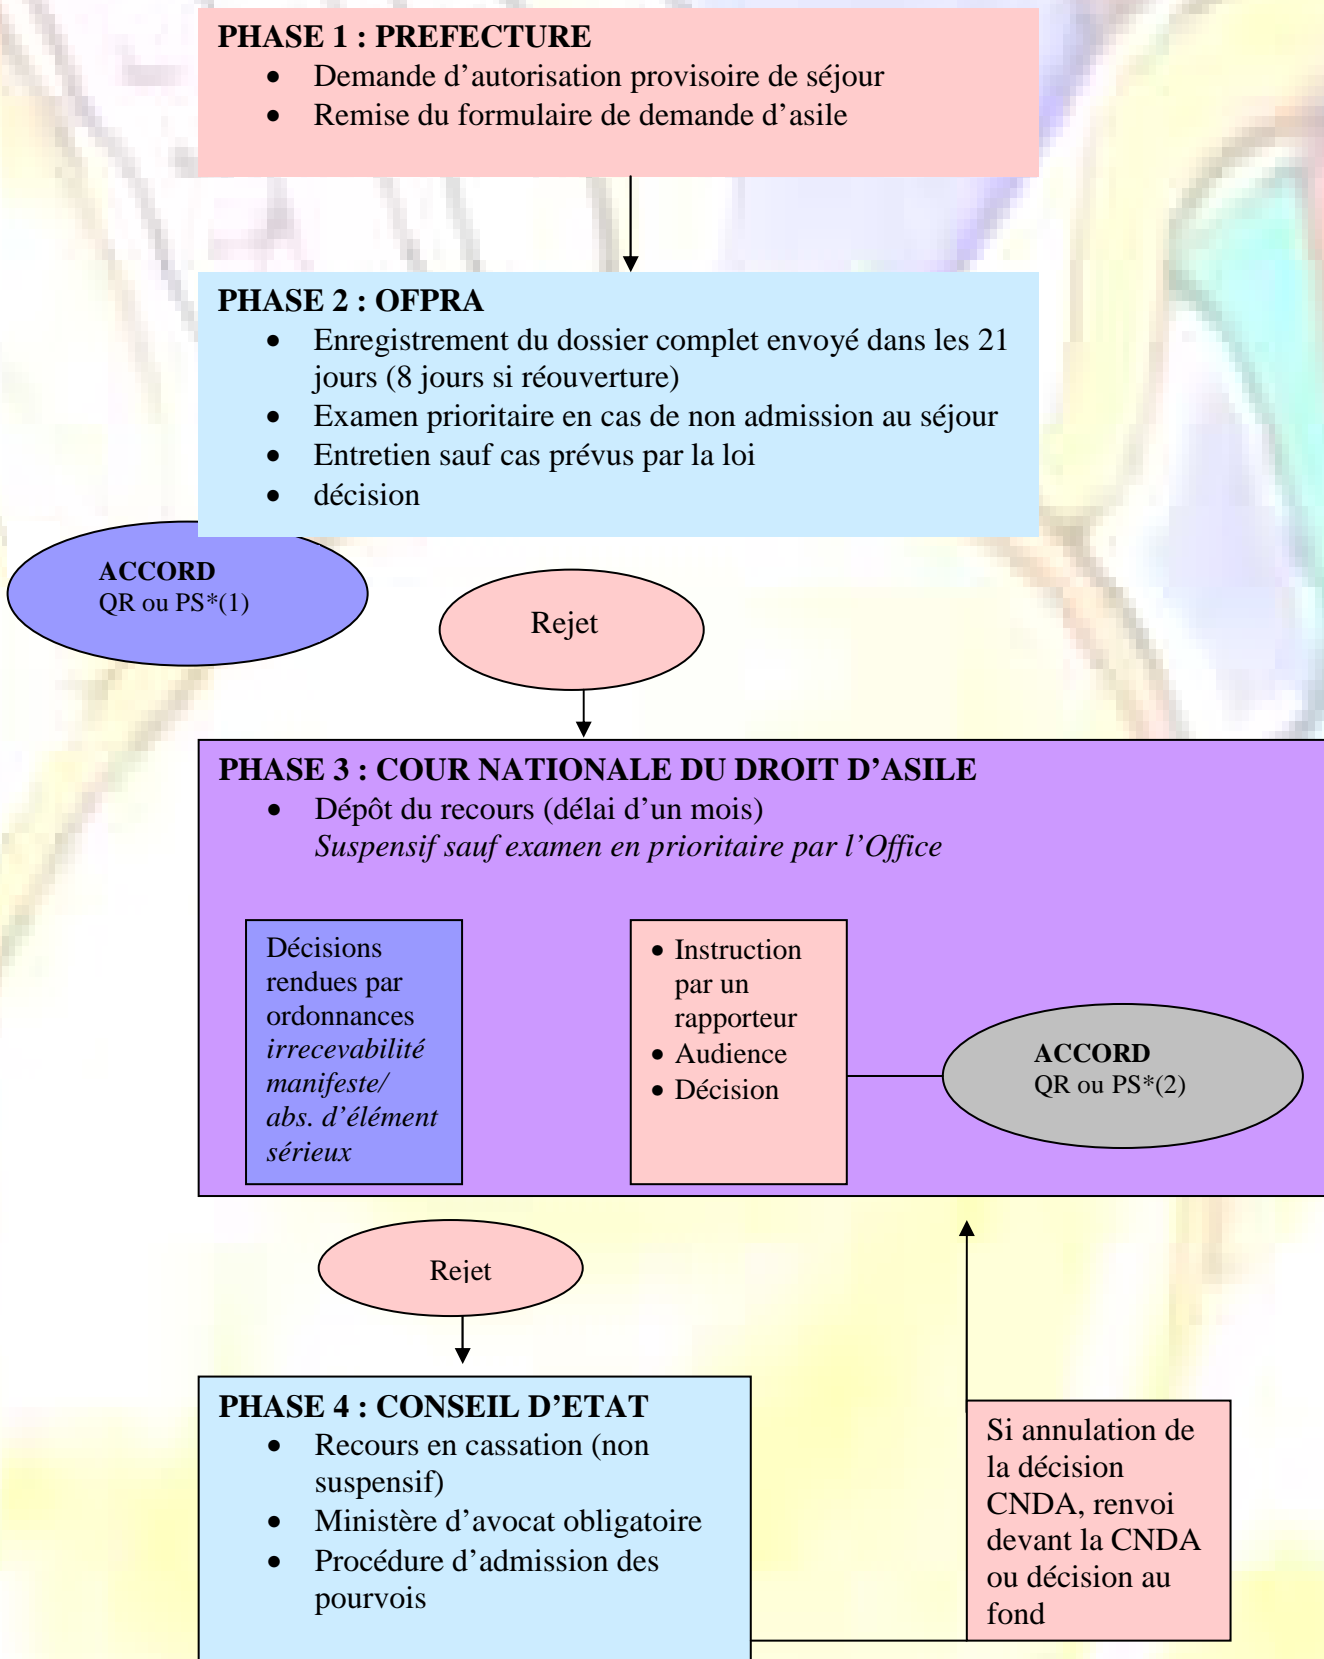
PHASE 1 : PREFECTURE
- Demande d’autorisation provisoire de séjour
- Remise du formulaire de demande d’asile

PHASE 2 : OFPRA
- Enregistrement du dossier complet envoyé dans les 21 jours (8 jours si réouverture)
- Examen prioritaire en cas de non admission au séjour
- Entretien sauf cas prévus par la loi
- décision

ACCORD
QR ou PS*(1)

Rejet

PHASE 3 : COUR NATIONALE DU DROIT D’ASILE
- Dépôt du recours (délai d’un mois)
*Suspensif sauf examen en prioritaire par l’Office*

Décisions rendues par ordonnances *irrecevabilité manifeste/ abs. d’élément sérieux*

- Instruction par un rapporteur
- Audience
- Décision

ACCORD
QR ou PS*(2)

Rejet

PHASE 4 : CONSEIL D’ETAT
- Recours en cassation (non suspensif)
- Ministère d’avocat obligatoire
- Procédure d’admission des pourvois

Si annulation de la décision CNDA, renvoi devant la CNDA ou décision au fond